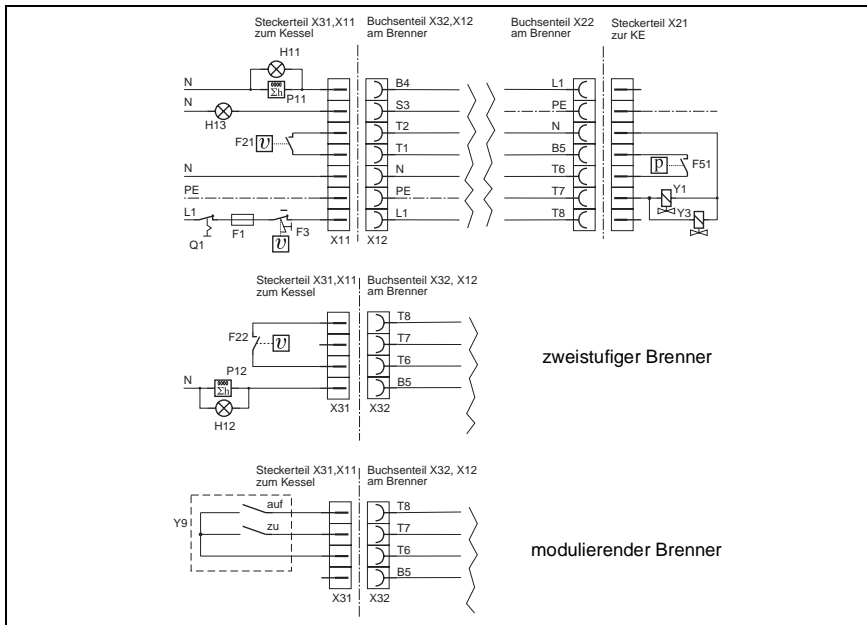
Steckerteil X31,X11 zum Kessel

Buchsenteil X32,X12 am Brenner

Buchsenteil X22 am Brenner

Steckerteil X21 zur KE

H11
N
$\Sigma h$
P11
N
H13
F21 $\upsilon$
N
PE
L1
Q1
F1
F3
$\upsilon$
X11
X12
B4
S3
T2
T1
N
PE
L1

L1
PE
N
B5
T6
T7
T8
p
F51
Y1
Y3

Steckerteil X31,X11 zum Kessel

Buchsenteil X32, X12 am Brenner

F22
$\upsilon$
P12
N
$\Sigma h$
H12
X31
X32
T8
T7
T6
B5

zweistufiger Brenner

Steckerteil X31,X11 zum Kessel

Buchsenteil X32, X12 am Brenner

Y9
auf
zu
X31
X32
T8
T7
T6
B5

modulierender Brenner